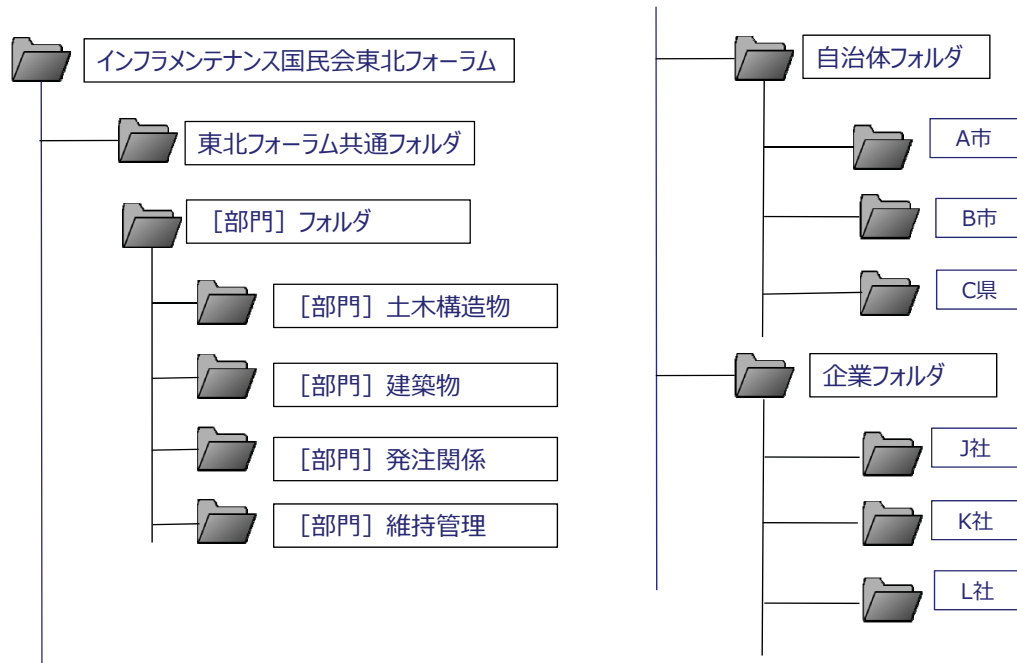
インフラメンテナンス国民会東北フォーラム

東北フォーラム共通フォルダ

［部門］フォルダ

［部門］土木構造物

［部門］建築物

［部門］発注関係

［部門］維持管理

自治体フォルダ

A市

B市

C県

企業フォルダ

J社

K社

L社